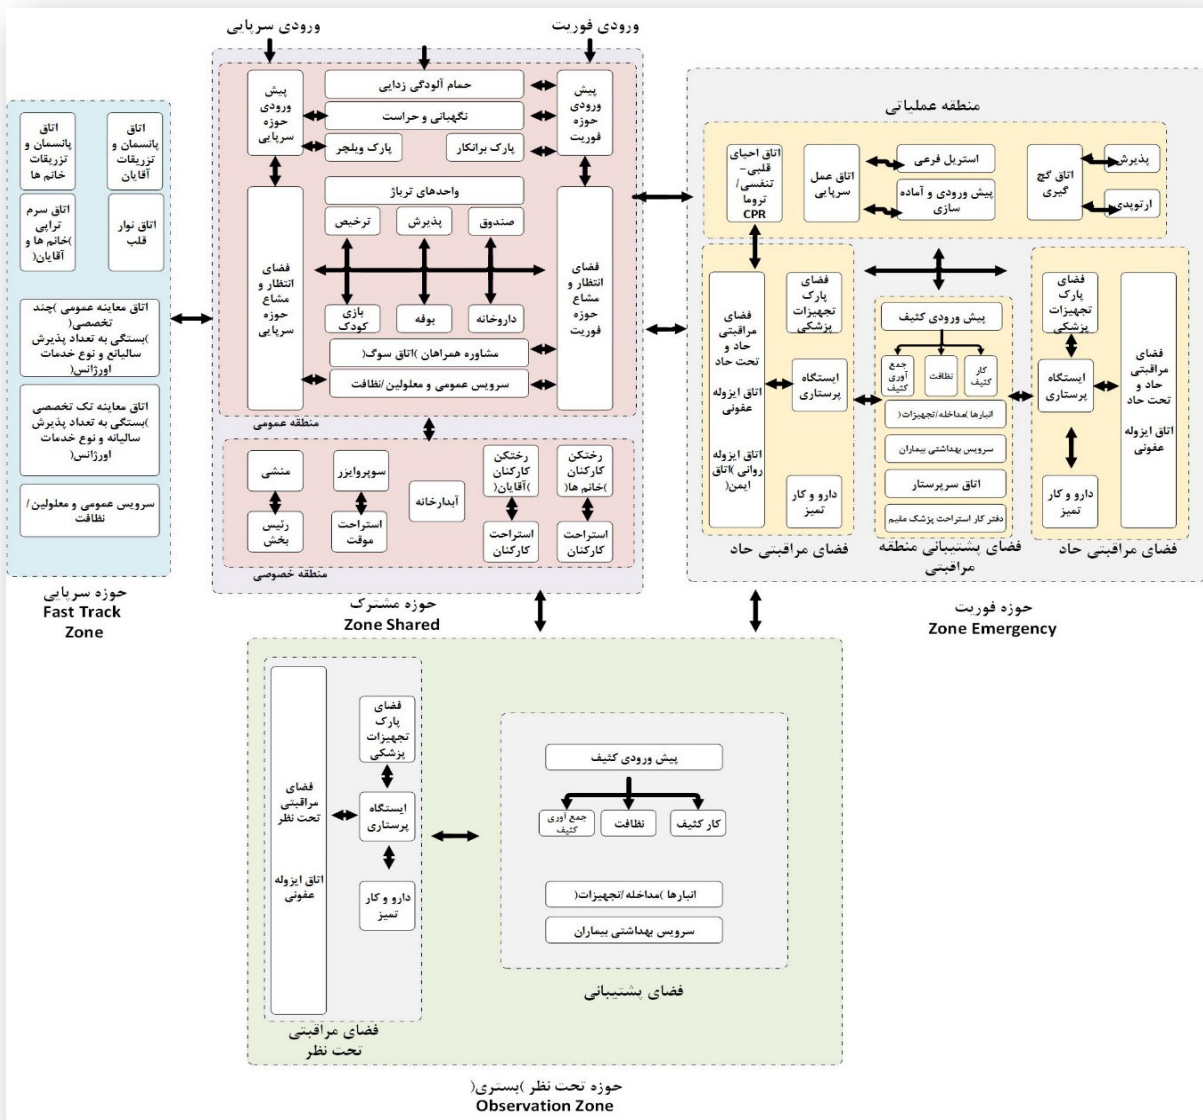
ورودی سرپایی
ورودی فوریت

پیش ورودی حوزه سرپایی
حمام آلودگی زدایی
نگهبانی و حراست
پارک ویلچر
پارک برانکار
پیش ورودی حوزه فوریت
واحدهای تریاژ
ترخیص
پذیرش
صندوق
فضای انتظار و مشاع حوزه سرپایی
فضای انتظار و مشاع حوزه فوریت
بازی کودک
بوفه
داروخانه
مشاوره همراهان )اتاق سوگ(
سرویس عمومی و معلولین/نظافت
منطقه عمومی

منشی
سوپروایزر
آبدارخانه
رختکن کارکنان )آقایان(
رختکن کارکنان )خانم ها(
رئیس بخش
استراحت موقت
استراحت کارکنان
استراحت کارکنان
منطقه خصوصی

حوزه مشترک
Zone Shared

اتاق پانسمان و تزریقات خانم ها
اتاق پانسمان و تزریقات آقایان
اتاق سرم تراپی )خانم ها و آقایان(
اتاق نوار قلب
اتاق معاینه عمومی )چند تخصصی( )بستگی به تعداد پذیرش سالیانه و نوع خدمات اورژانس(
اتاق معاینه تک تخصصی )بستگی به تعداد پذیرش سالیانه و نوع خدمات اورژانس(
سرویس عمومی و معلولین/ نظافت

حوزه سرپایی
Fast Track Zone

منطقه عملیاتی
اتاق احیای قلبی- تنفسی/ تروما CPR
اتاق عمل سرپایی
استریل فرعی
پیش ورودی و آماده سازی
اتاق گچ گیری
پذیرش
ارتوپدی

فضای مراقبتی حاد و تحت حاد
اتاق ایزوله عفونی
اتاق ایزوله روانی )اتاق ایمن(
فضای پارک تجهیزات پزشکی
ایستگاه پرستاری
دارو و کار تمیز
فضای مراقبتی حاد

پیش ورودی کثیف
جمع آوری کثیف
نظافت
کار کثیف
انبارها )مداخله/تجهیزات(
سرویس بهداشتی بیماران
اتاق سرپرستار
دفتر کار استراحت پزشک مقیم
فضای پشتیبانی منطقه مراقبتی

فضای پارک تجهیزات پزشکی
ایستگاه پرستاری
دارو و کار تمیز
فضای مراقبتی حاد و تحت حاد
اتاق ایزوله عفونی
فضای مراقبتی حاد

حوزه فوریت
Zone Emergency

فضای مراقبتی تحت نظر
اتاق ایزوله عفونی
فضای پارک تجهیزات پزشکی
ایستگاه پرستاری
دارو و کار تمیز
فضای مراقبتی تحت نظر

پیش ورودی کثیف
جمع آوری کثیف
نظافت
کار کثیف
انبارها )مداخله/تجهیزات(
سرویس بهداشتی بیماران
فضای پشتیبانی

حوزه تحت نظر )بستری(
Observation Zone